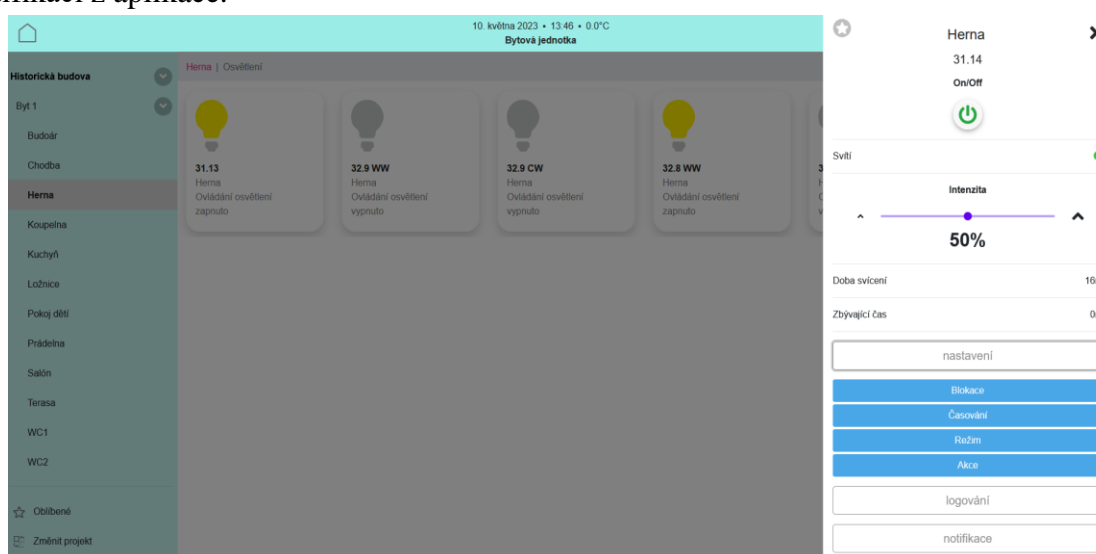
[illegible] z aplikace:

10. května 2023 • 13:46 • 0.0°C
Bytová jednotka

Historická budova
Byt 1
Budoár
Chodba
Herna
Koupelna
Kuchyň
Ložnice
Pokoj dětí
Prádelna
Salón
Terasa
WC1
WC2
Oblíbené
Změnit projekt

Herna | Osvětlení

31.13
Herna
Ovládání osvětlení
zapnuto

32.9 WW
Herna
Ovládání osvětlení
vypnuto

32.9 CW
Herna
Ovládání osvětlení
vypnuto

32.8 WW
Herna
Ovládání osvětlení
zapnuto

Herna
31.14
On/Off
Svítí
Intenzita
50%
Doba svícení
16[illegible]
Zbývající čas
0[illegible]
nastavení
Blokace
Časování
Režim
Akce
logování
notifikace